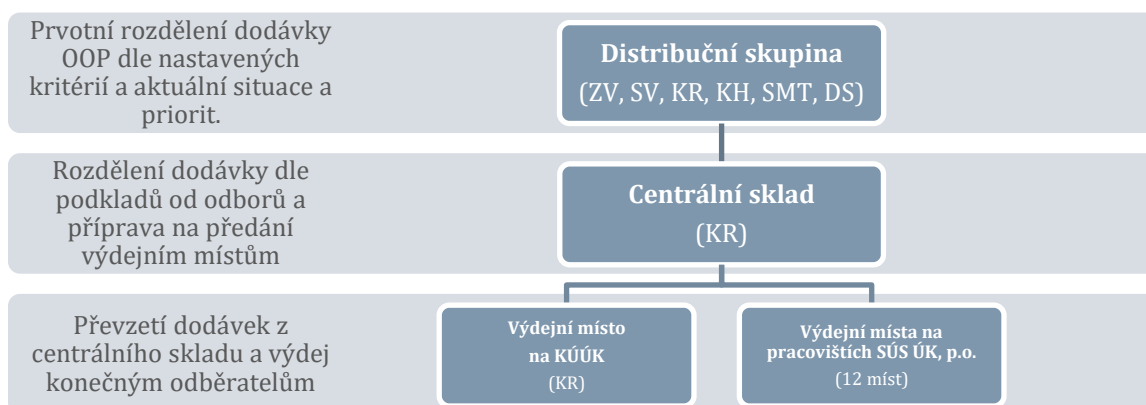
Prvotní rozdělení dodávky OOP dle nastavených kritérií a aktuální situace a priorit.

Distribuční skupina
(ZV, SV, KR, KH, SMT, DS)

Rozdělení dodávky dle podkladů od odborů a příprava na předání výdejním místům

Centrální sklad
(KR)

Převzetí dodávek z centrálního skladu a výdej konečným odběratelům

Výdejní místo na KÚÚK
(KR)

Výdejní místa na pracovištích SÚS ÚK, p.o.
(12 míst)